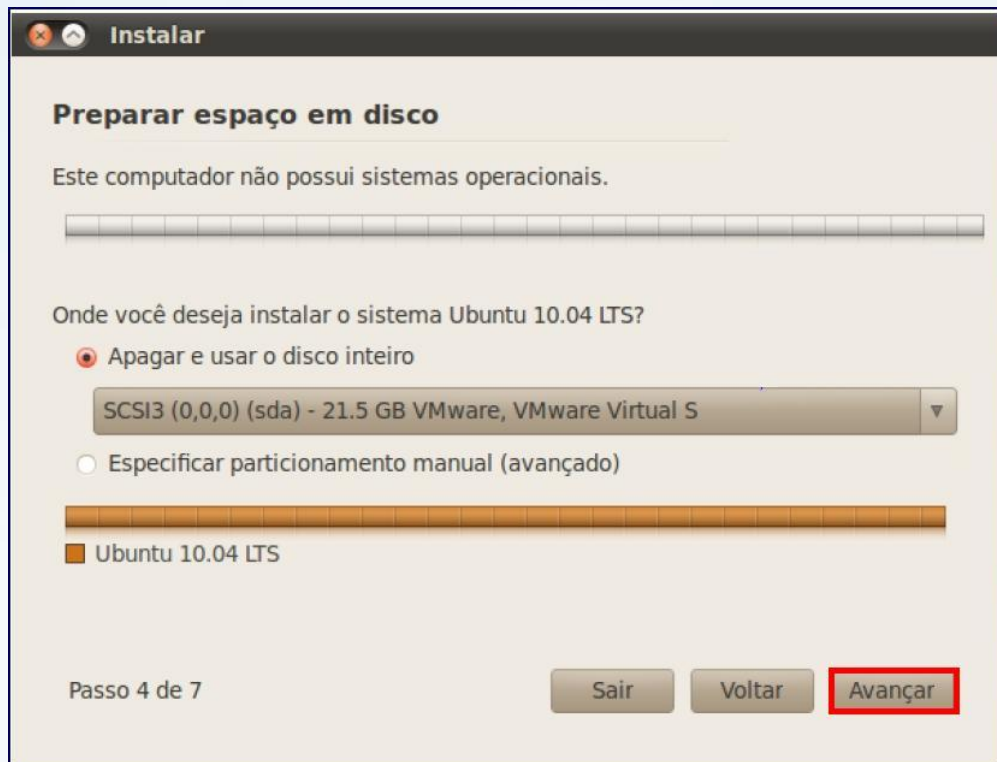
Instalar

Preparar espaço em disco

Este computador não possui sistemas operacionais.

Onde você deseja instalar o sistema Ubuntu 10.04 LTS?

Apagar e usar o disco inteiro

SCSI3 (0,0,0) (sda) - 21.5 GB VMware, VMware Virtual S

Especificar particionamento manual (avançado)

Ubuntu 10.04 LTS

Passo 4 de 7

Sair

Voltar

Avançar